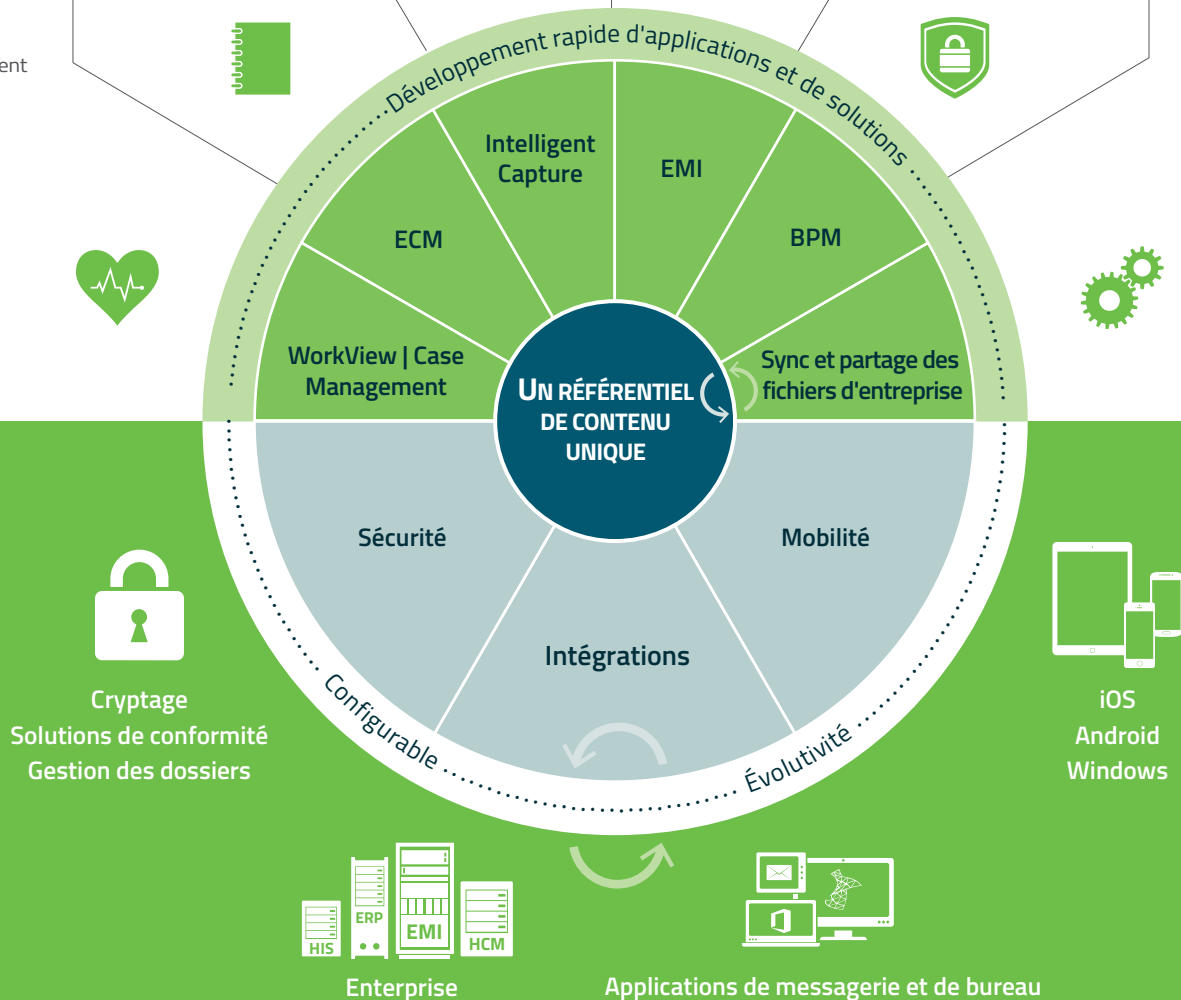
ent

Développement rapide d'applications et de solutions

Intelligent Capture

EMI

ECM

BPM

WorkView | Case Management

UN RÉFÉRENTIEL DE CONTENU UNIQUE

Sync et partage des fichiers d'entreprise

Sécurité

Mobilité

Intégrations

Configurable

Évolutivité

Cryptage
Solutions de conformité
Gestion des dossiers

iOS
Android
Windows

HIS

ERP

EMI

HCM

Enterprise

Applications de messagerie et de bureau